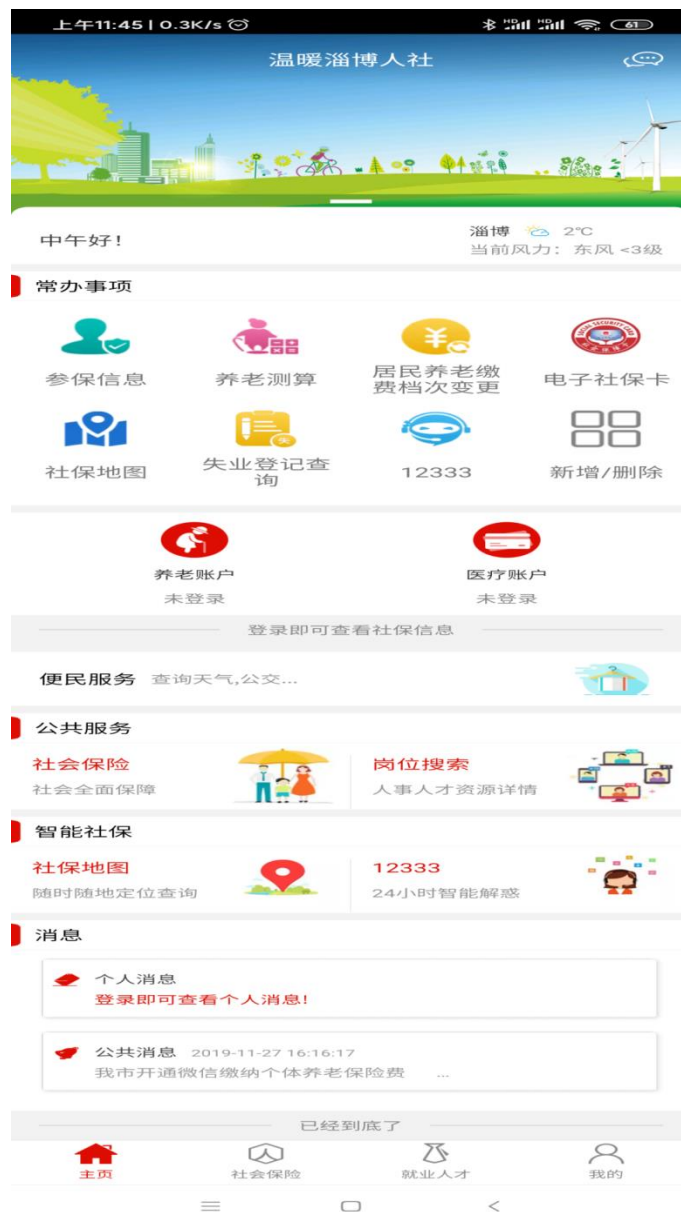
上午11:45 | 0.3K/s

61

温暖淄博人社

中午好！

淄博 2℃
当前风力：东风 <3级

常办事项

参保信息

养老测算

居民养老缴费档次变更

电子社保卡

社保地图

失业登记查询

12333

新增/删除

养老账户
未登录

医疗账户
未登录

登录即可查看社保信息

便民服务 查询天气,公交...

公共服务

社会保险
社会全面保障

岗位搜索
人事人才资源详情

智能社保

社保地图
随时随地定位查询

12333
24小时智能解惑

消息

个人消息
登录即可查看个人消息!

公共消息 2019-11-27 16:16:17
我市开通微信缴纳个体养老保险费 ...

已经到底了

主页

社会保险

就业人才

我的